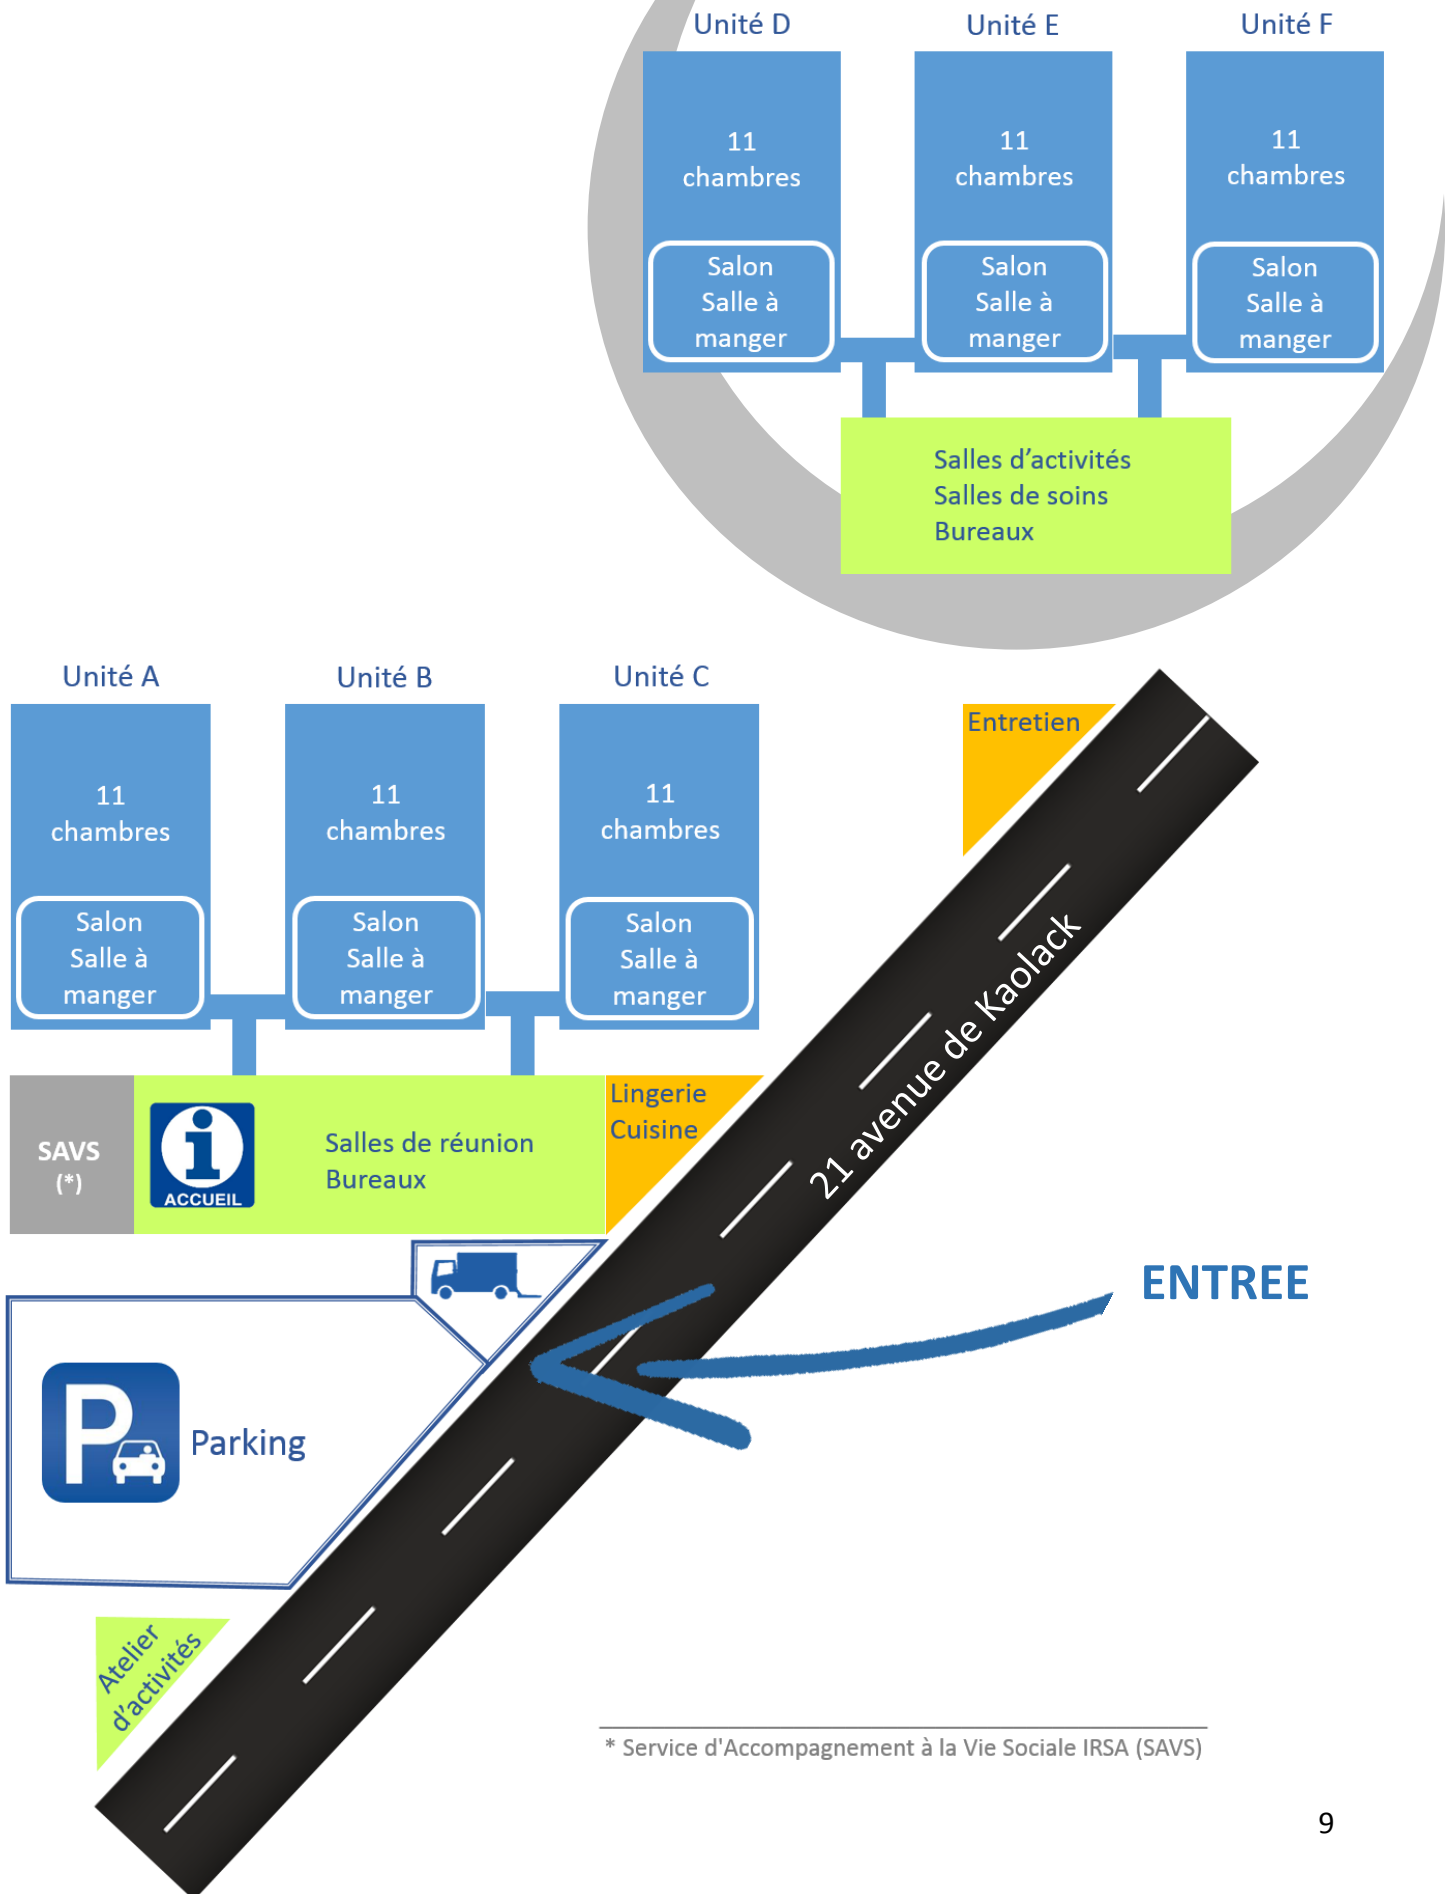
Unité D

11 chambres

Salon
Salle à manger

Unité E

11 chambres

Salon
Salle à manger

Unité F

11 chambres

Salon
Salle à manger

Salles d’activités
Salles de soins
Bureaux

Unité A

11 chambres

Salon
Salle à manger

Unité B

11 chambres

Salon
Salle à manger

Unité C

11 chambres

Salon
Salle à manger

Entretien

SAVS
(*)

ACCUEIL

Salles de réunion
Bureaux

Lingerie
Cuisine

21 avenue de Kaolack

ENTREE

Parking

Atelier d’activités

* Service d'Accompagnement à la Vie Sociale IRSA (SAVS)

9